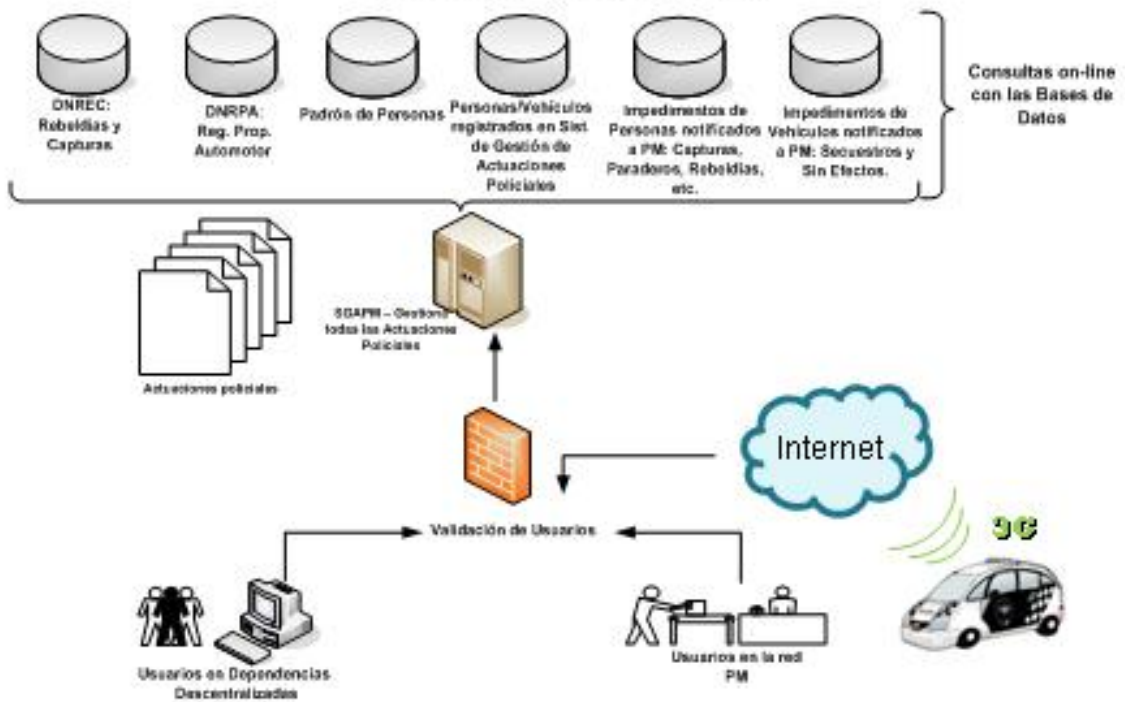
DNREC: Rebeldías y Capturas

DNRPA: Reg. Prop. Automotor

Padrón de Personas

Personas/Vehículos registrados en Sist de Gestión de Actuaciones Policiales

Impedimentos de Personas notificados a PM: Capturas, Paraderos, Rebeldías, etc.

Impedimentos de Vehículos notificados a PM: Secuestros y Sin Efectos.

Consultas on-line con las Bases de Datos

Actuaciones policiales

SGAPM – Gestiona todas las Actuaciones Policiales

Internet

Validación de Usuarios

3G

Usuarios en Dependencias Descentralizadas

Usuarios en la red PM